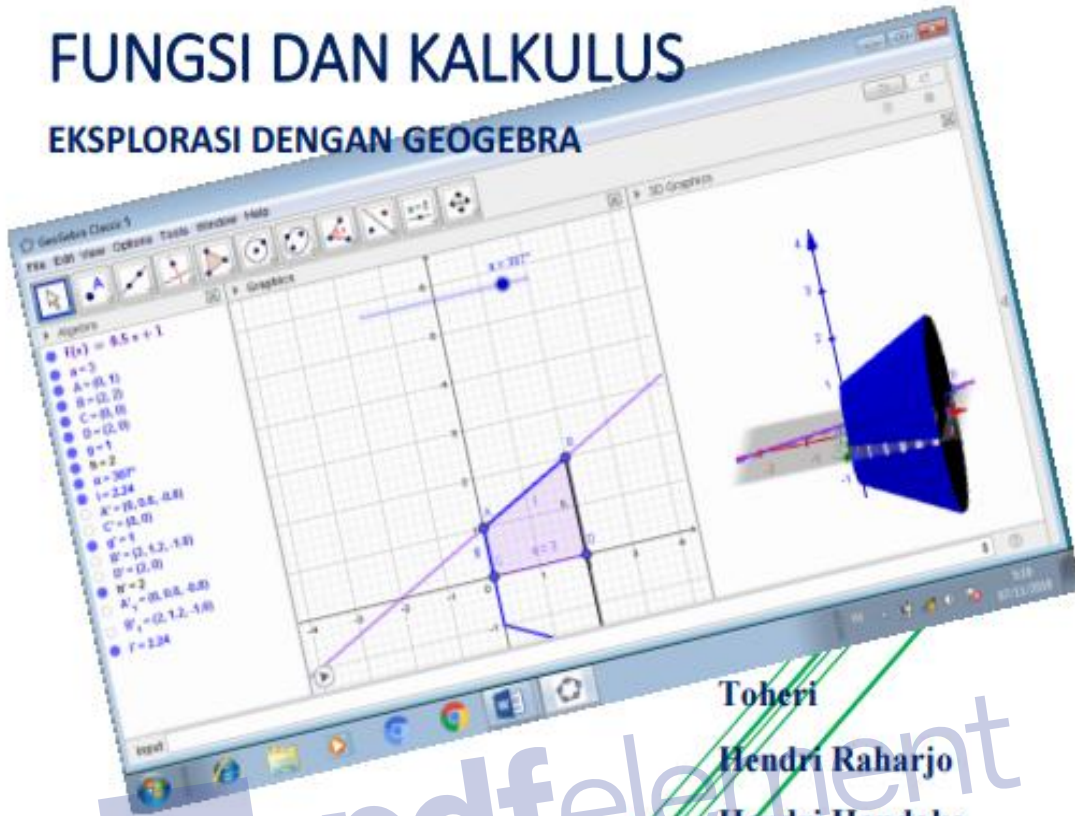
FUNGSI DAN KALKULUS

EKSPLORASI DENGAN GEOGEBRA

GeoGebra Classic 5

File Edit View Options Tools Window Help

Algebra

$f(x) = 0.5x + 1$

a = 3

A = (0, 1)

B = (2, 2)

C = (0, 0)

D = (2, 0)

g = 1

h = 2

α = 360°

i = 2.24

A' = (0, 0.6, -0.8)

C' = (0, 0)

g' = 1

B' = (2, 1.2, -1.6)

D' = (2, 0)

h' = 2

$A'_1$ = (0, 0.6, -0.8)

$B'_1$ = (2, 1.2, -1.6)

i' = 2.24

Graphics

α = 360°

3D Graphics

Input

Toheri

Hendri Raharjo

pdfelement